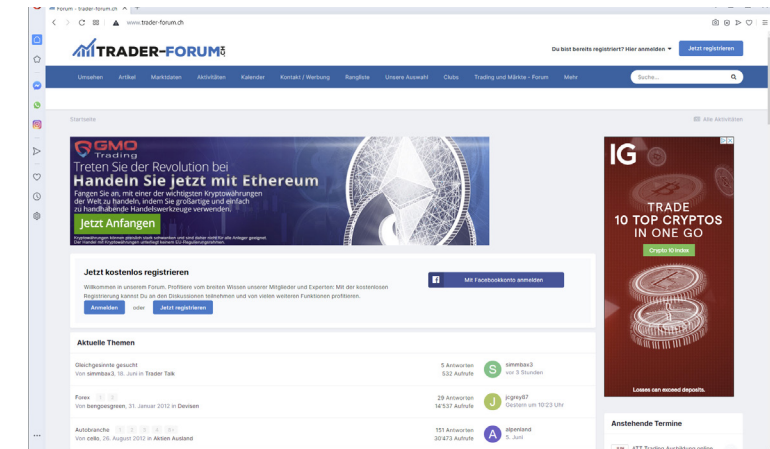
Forum - trader-forum.ch

www.trader-forum.ch

TRADER-FORUM.ch

Du bist bereits registriert? Hier anmelden

Jetzt registrieren

Umsehen Artikel Marktdaten Aktivitäten Kalender Kontakt / Werbung Rangliste Unsere Auswahl Clubs Trading und Märkte - Forum Mehr

Suche...

Startseite

Alle Aktivitäten

GMO Trading

Treten Sie der Revolution bei

Handeln Sie jetzt mit Ethereum

Fangen Sie an, mit einer der wichtigsten Kryptowährungen der Welt zu handeln, indem Sie großartige und einfach zu handhabende Handelswerkzeuge verwenden.

Jetzt Anfangen

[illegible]

IG

TRADE 10 TOP CRYPTOS IN ONE GO

Crypto 10 Index

Losses can exceed deposits.

Jetzt kostenlos registrieren

Willkommen in unserem Forum. Profitiere vom breiten Wissen unserer Mitglieder und Experten: Mit der kostenlosen Registrierung kannst Du an den Diskussionen teilnehmen und von vielen weiteren Funktionen profitieren.

Anmelden oder Jetzt registrieren

Mit Facebookkonto anmelden

Aktuelle Themen

| | | |
|---|---|---|
| Gleichgesinnte gesucht<br>Von simmbax3, 16. Juni in Trader Talk | 5 Antworten<br>532 Aufrufe | simmbax3<br>vor 3 Stunden |
| Forex 1 2<br>Von bengoexgreen, 31. Januar 2012 in Devisen | 29 Antworten<br>14'537 Aufrufe | jcgrey87<br>Gestern um 10:23 Uhr |
| Autobranche 1 2 3 4 51<br>Von cello, 26. August 2012 in Aktien Ausland | 151 Antworten<br>30'473 Aufrufe | alpenland<br>5. Juni |

Anstehende Termine

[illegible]